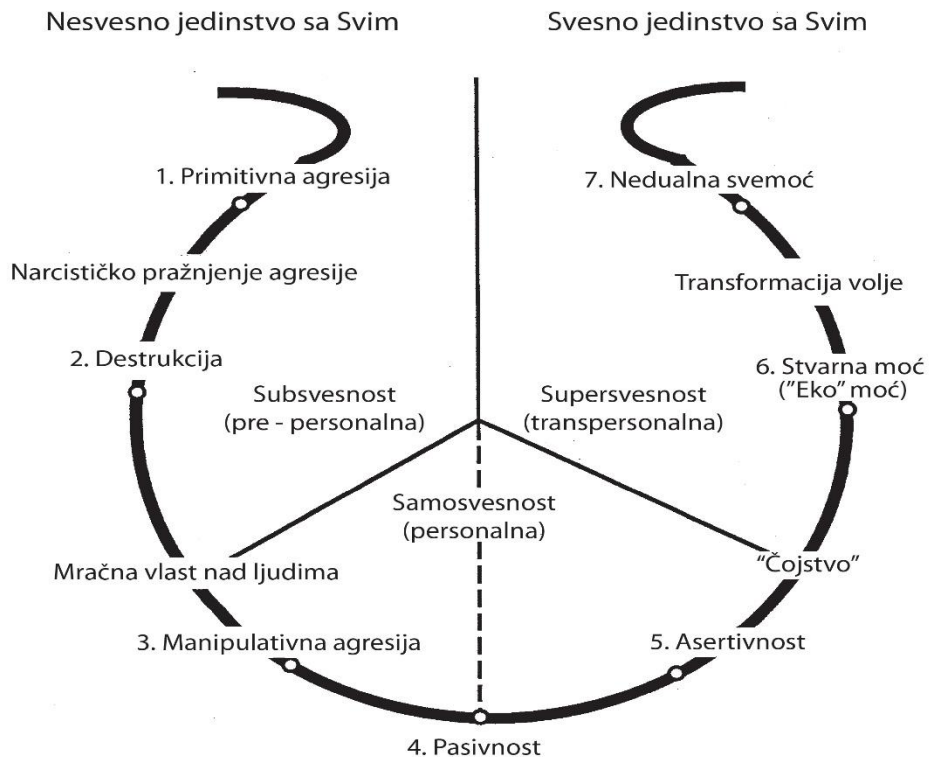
Nesvesno jedinstvo sa Svim

Svesno jedinstvo sa Svim

1. Primitivna agresija

7. Nedualna svemoć

Narcističko pražnjenje agresije

Transformacija volje

2. Destrukcija

6. Stvarna moć ("Eko" moć)

Subsvesnost (pre - personalna)

Supersvesnost (transpersonalna)

Samosvesnost (personalna)

Mračna vlast nad ljudima

"Čojstvo"

3. Manipulativna agresija

5. Asertivnost

4. Pasivnost